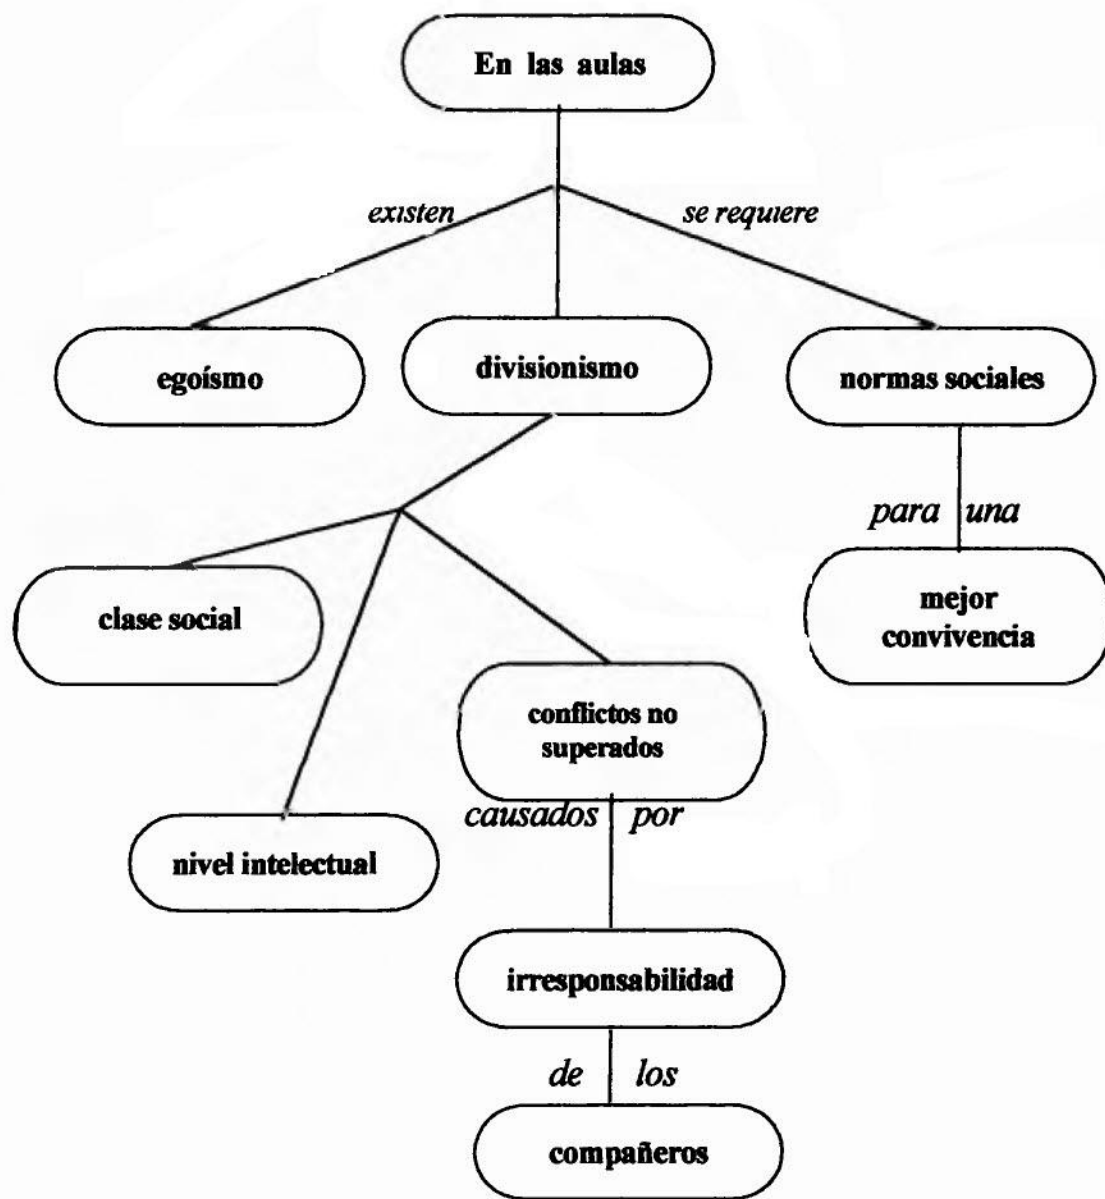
En las aulas

existen

se requiere

egoísmo

divisionismo

normas sociales

para una

mejor convivencia

clase social

conflictos no superados

causados por

nivel intelectual

irresponsabilidad

de los

compañeros